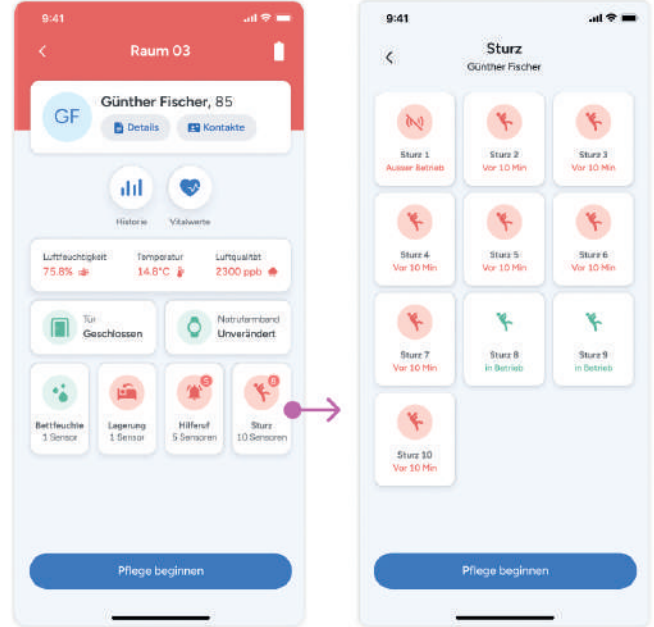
9:41

Raum 03

GF

Günther Fischer, 85

Details

Kontakte

Historie

Vitalwerte

Luftfeuchtigkeit
75.8%

Temperatur
14.8°C

Luftqualität
2300 ppb

Tür
Geschlossen

Notrufarmband
Unverändert

Bettfeuchte
1 Sensor

Lagerung
1 Sensor

5
Hilferuf
5 Sensoren

8
Sturz
10 Sensoren

Pflege beginnen

9:41

Sturz
Günther Fischer

Sturz 1
Ausser Betrieb

Sturz 2
Vor 10 Min

Sturz 3
Vor 10 Min

Sturz 4
Vor 10 Min

Sturz 5
Vor 10 Min

Sturz 6
Vor 10 Min

Sturz 7
Vor 10 Min

Sturz 8
In Betrieb

Sturz 9
In Betrieb

Sturz 10
Vor 10 Min

Pflege beginnen